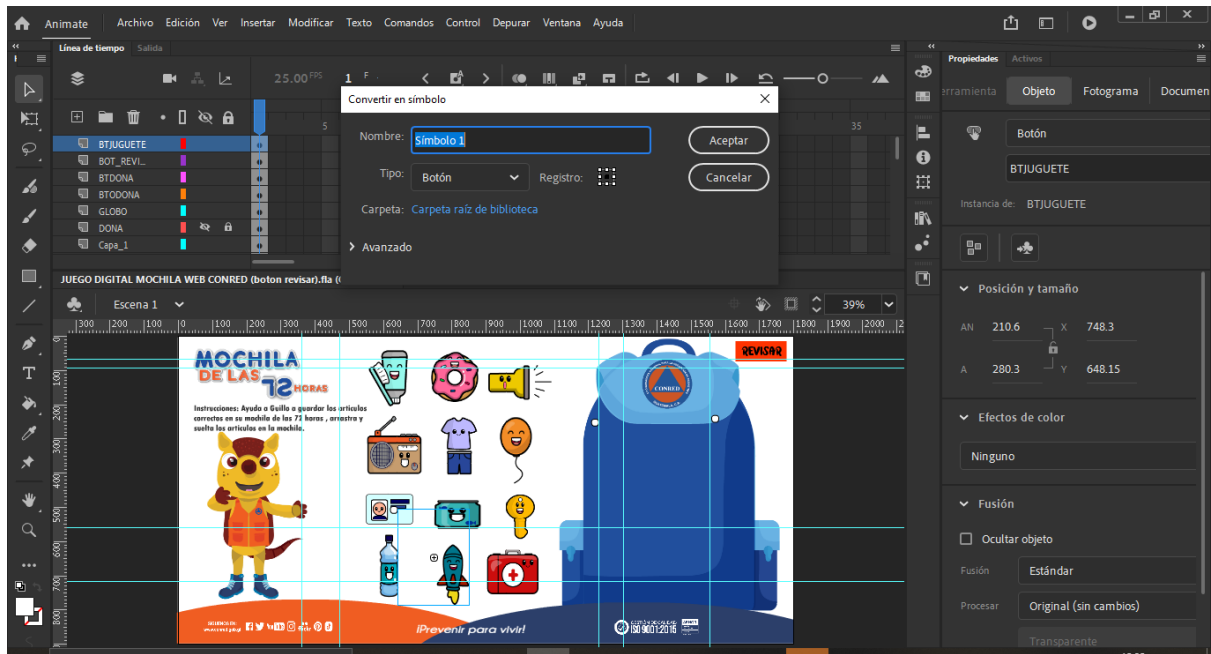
Animate Archivo Edición Ver Insertar Modificar Texto Comandos Control Depurar Ventana Ayuda

Línea de tiempo Salida

25.00 FPS 1 F

BTJUGUETE
BOT_REVI...
BTDONA
BTODONA
GLOBO
DONA
Capa_1

5

35

Convertir en símbolo

Nombre: Símbolo 1

Aceptar

Tipo: Botón Registro:

Cancelar

Carpeta: Carpeta raíz de biblioteca

Avanzado

JUEGO DIGITAL MOCHILA WEB CONRED (boton revisar).fla (

Escena 1

39%

MOCHILA DE LAS 72 HORAS

Instrucciones: Ayuda a Guilla a guardar los artículos correctos en su mochila de las 72 horas , arrastra y suelta los artículos en la mochila.

REVISAR

CONRED

¡Prevenir para vivir!

ISO 9001:2015

Propiedades Activos

rramienta Objeto Fotograma Documen

Botón

BTJUGUETE

Instancia de: BTJUGUETE

Posición y tamaño

AN 210.6 X 748.3

A 280.3 Y 648.15

Efectos de color

Ninguno

Fusión

Ocultar objeto

Fusión Estándar

Procesar Original (sin cambios)

Transparente